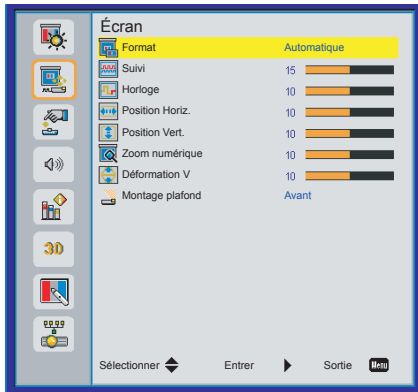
Écran

| | |
|---|---|
| Format | Automatique |
| Suivi | 15 |
| Horloge | 10 |
| Position Horiz. | 10 |
| Position Vert. | 10 |
| Zoom numérique | 10 |
| Déformation V | 10 |
| Montage plafond | Avant |

3D

Sélectionner Entrer Sortie Menu